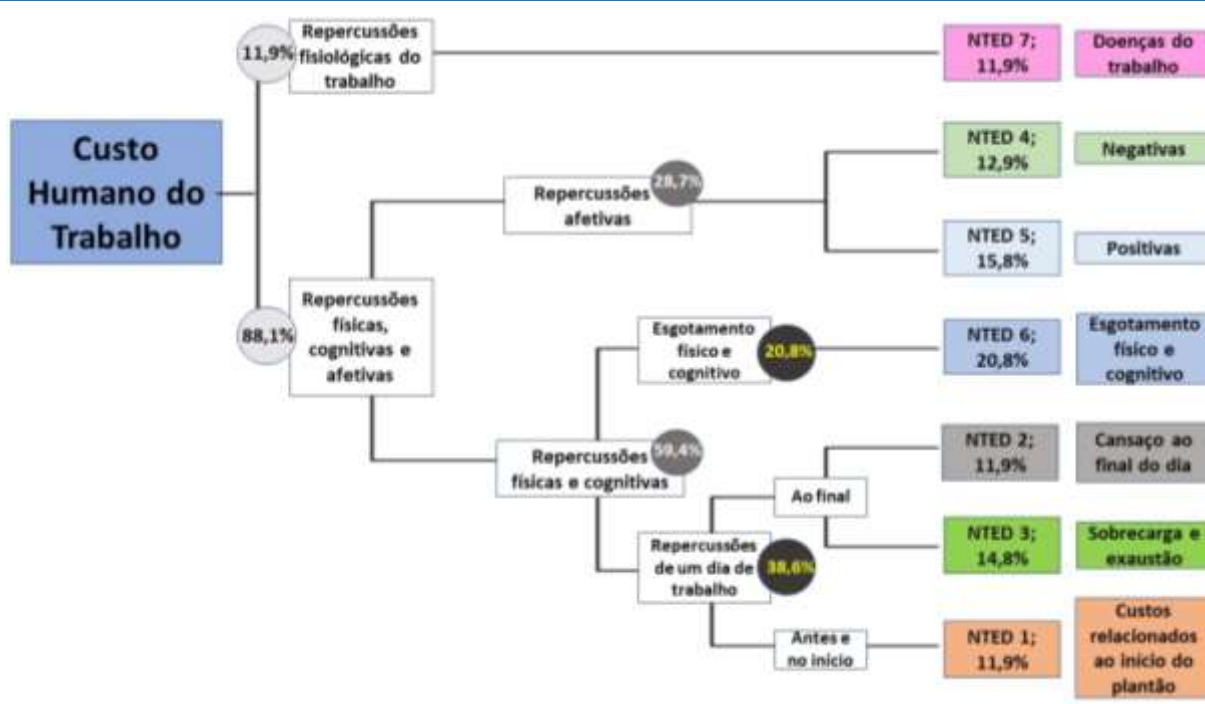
Custo Humano do Trabalho

11,9%
Repercussões fisiológicas do trabalho

NTED 7; 11,9%
Doenças do trabalho

88,1%
Repercussões físicas, cognitivas e afetivas

Repercussões afetivas
28,7%

NTED 4; 12,9%
Negativas

NTED 5; 15,8%
Positivas

Repercussões físicas e cognitivas
59,4%

Esgotamento físico e cognitivo
20,8%

NTED 6; 20,8%
Esgotamento físico e cognitivo

Repercussões de um dia de trabalho
38,6%

Ao final

NTED 2; 11,9%
Cansaço ao final do dia

NTED 3; 14,8%
Sobrecarga e exaustão

Antes e no início

NTED 1; 11,9%
Custos relacionados ao início do plantão